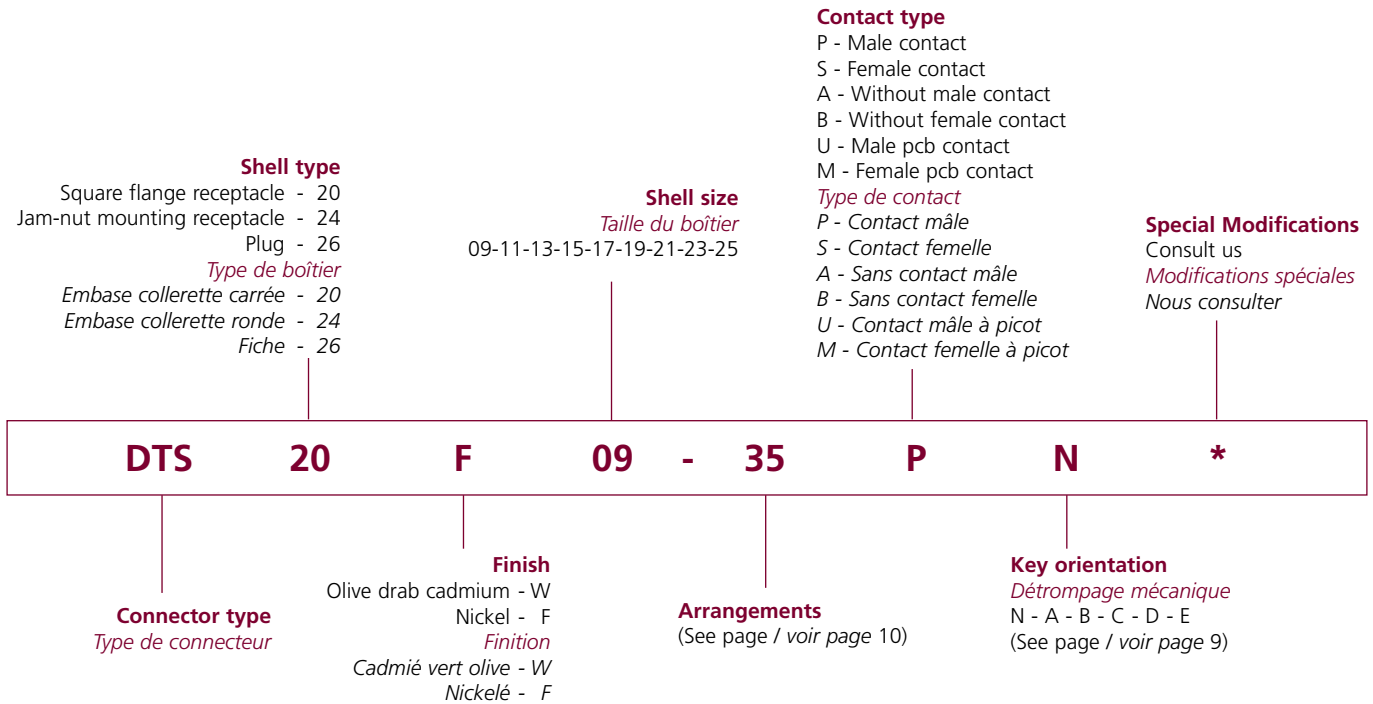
Contact type
P - Male contact
S - Female contact
A - Without male contact
B - Without female contact
U - Male pcb contact
M - Female pcb contact
Type de contact
P - Contact mâle
S - Contact femelle
A - Sans contact mâle
B - Sans contact femelle
U - Contact mâle à picot
M - Contact femelle à picot

Shell type
Square flange receptacle - 20
Jam-nut mounting receptacle - 24
Plug - 26
Type de boîtier
Embase collerette carrée - 20
Embase collerette ronde - 24
Fiche - 26

Shell size
Taille du boîtier
09-11-13-15-17-19-21-23-25

Special Modifications
Consult us
Modifications spéciales
Nous consulter

DTS 20 F 09 - 35 P N *

Connector type
Type de connecteur

Finish
Olive drab cadmium - W
Nickel - F
Finition
Cadmié vert olive - W
Nickelé - F

Arrangements
(See page / voir page 10)

Key orientation
Détrompage mécanique
N - A - B - C - D - E
(See page / voir page 9)